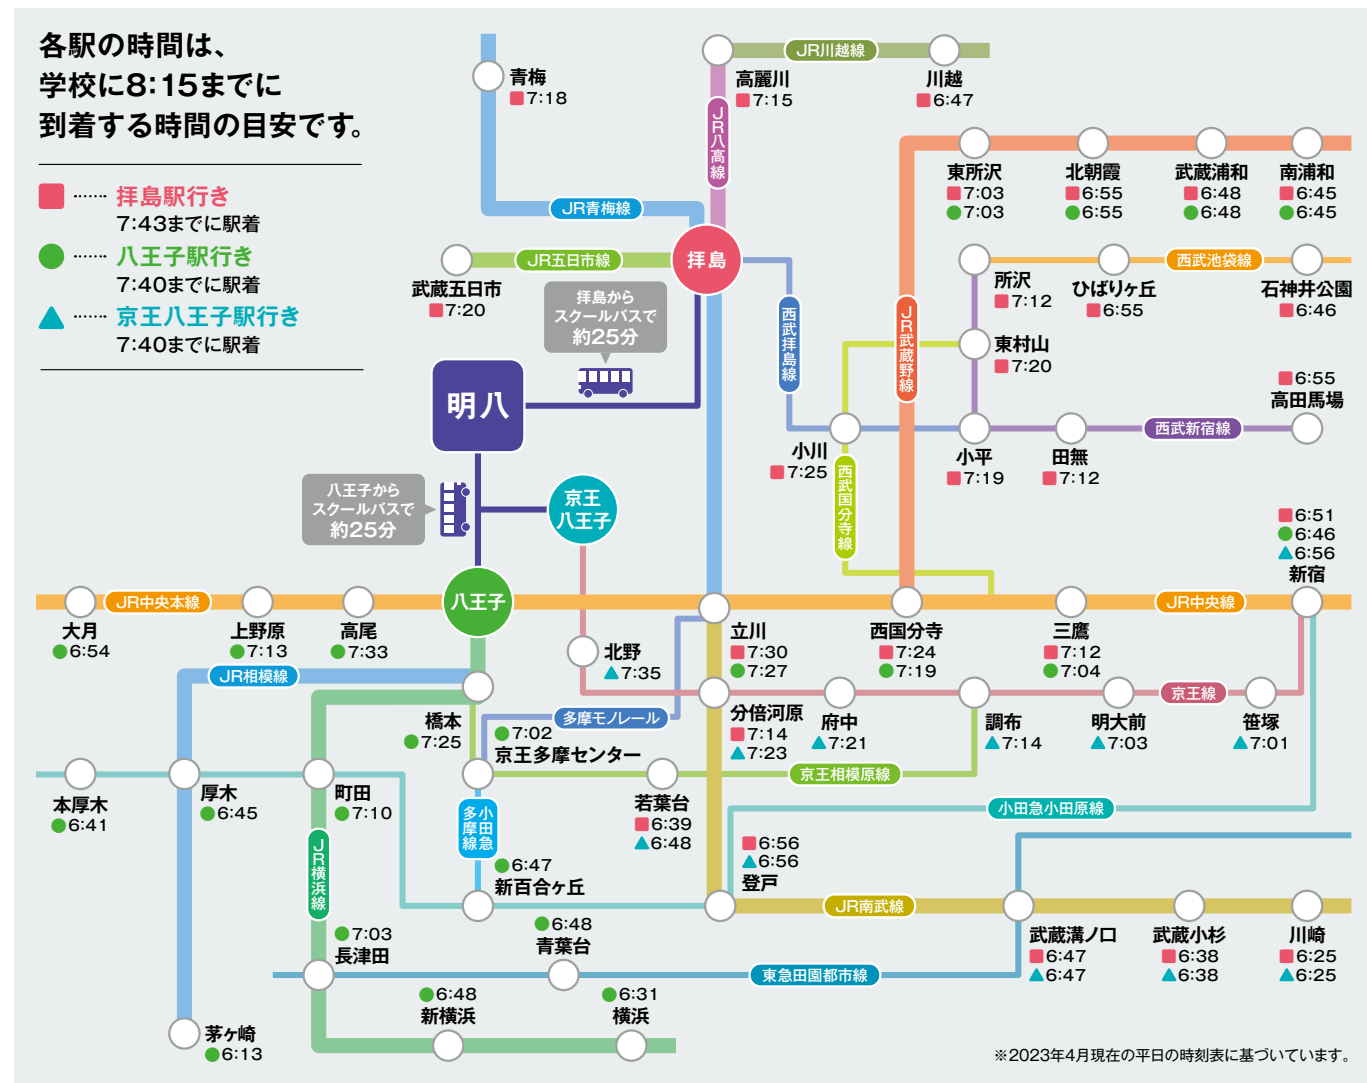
各駅の時間は、
学校に8:15までに
到着する時間の目安です。

■ …… 拝島駅行き
7:43までに駅着
● …… 八王子駅行き
7:40までに駅着
▲ …… 京王八王子駅行き
7:40までに駅着

青梅 ■7:18
JR青梅線
JR川越線
高麗川 ■7:15
川越 ■6:47
JR八高線
東所沢 ■7:03 ●7:03
北朝霞 ■6:55 ●6:55
武蔵浦和 ■6:48 ●6:48
南浦和 ■6:45 ●6:45
JR五日市線
拝島
武蔵五日市 ■7:20
拝島から スクールバスで 約25分
西武拝島線
JR武蔵野線
所沢 ■7:12
ひばりヶ丘 ■6:55
西武池袋線
石神井公園 ■6:46
東村山 ■7:20
■6:55 高田馬場
明八
小川 ■7:25
小平 ■7:19
田無 ■7:12
西武新宿線
西武国分寺線
八王子から スクールバスで 約25分
京王八王子
■6:51 ●6:46 ▲6:56 新宿
JR中央本線
八王子
JR中央線
大月 ●6:54
上野原 ●7:13
高尾 ●7:33
立川 ■7:30 ●7:27
西国分寺 ■7:24 ●7:19
三鷹 ■7:12 ●7:04
北野 ▲7:35
JR相模線
橋本 ●7:25
多摩モノレール
●7:02 京王多摩センター
分倍河原 ■7:14 ▲7:23
府中 ▲7:21
調布 ▲7:14
明大前 ▲7:03
京王線
笹塚 ▲7:01
本厚木 ●6:41
厚木 ●6:45
町田 ●7:10
若葉台 ■6:39 ▲6:48
京王相模原線
小田急小田原線
JR横浜線
小田急多摩線
●6:47 新百合ヶ丘
■6:56 ▲6:56 登戸
JR南武線
●7:03 長津田
●6:48 青葉台
武蔵溝ノ口 ■6:47 ▲6:47
武蔵小杉 ■6:38 ▲6:38
川崎 ■6:25 ▲6:25
東急田園都市線
●6:48 新横浜
●6:31 横浜
茅ヶ崎 ●6:13
※2023年4月現在の平日の時刻表に基づいています。